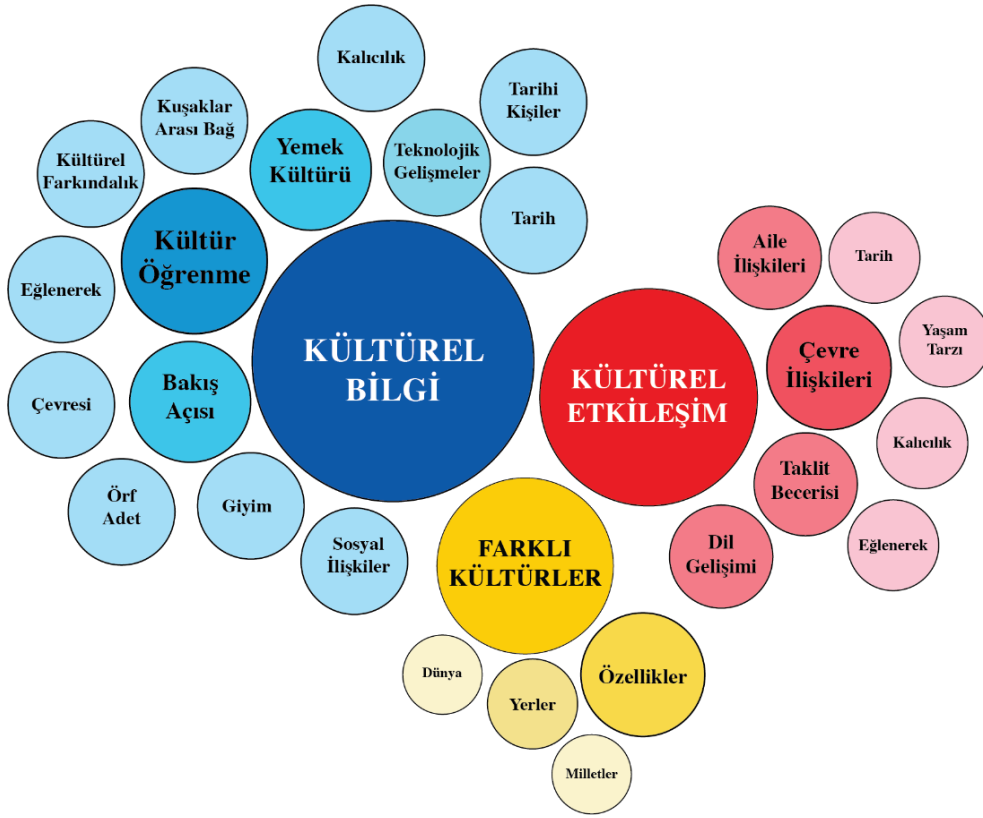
Kalıcılık

Kuşaklar Arası Bağ

Tarihi Kişiler

Yemek Kültürü

Teknolojik Gelişmeler

Kültürel Farkındalık

Tarih

Kültür Öğrenme

Eğlenerek

KÜLTÜREL BİLGİ

Aile İlişkileri

Tarih

Yaşam Tarzı

Çevre İlişkileri

KÜLTÜREL ETKİLEŞİM

Bakış Açısı

Çevresi

Kalıcılık

Taklit Becerisi

Örf Adet

Giyim

Sosyal İlişkiler

FARKLI KÜLTÜRLER

Dil Gelişimi

Eğlenerek

Dünya

Yerler

Özellikler

Milletler